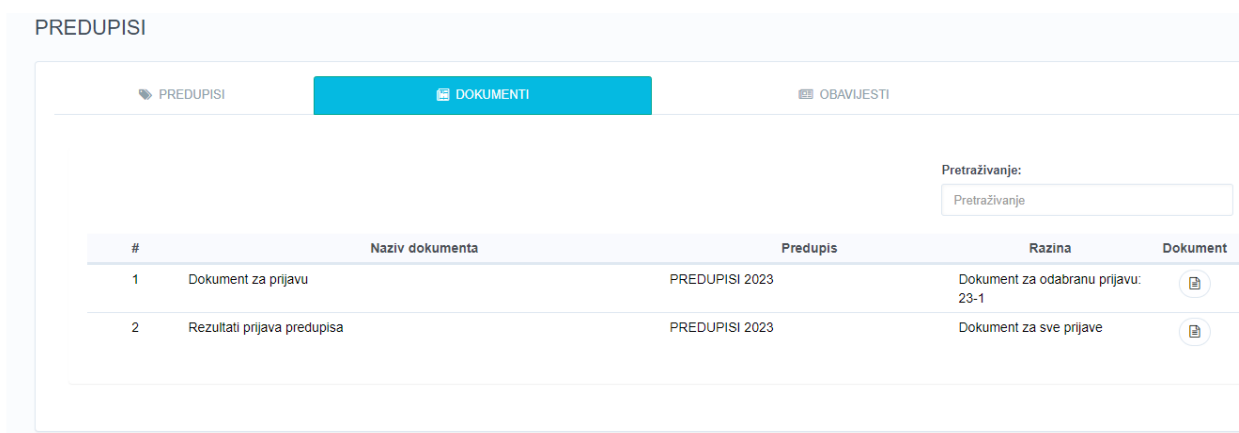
PREDUPISI

PREDUPISI | DOKUMENTI | OBAVIJESTI

Pretraživanje:

Pretraživanje

| # | Naziv dokumenta | Predupis | Razina | Dokument |
|---|---|---|---|---|
| 1 | Dokument za prijavu | PREDUPISI 2023 | Dokument za odabranu prijavu: 23-1 | |
| 2 | Rezultati prijava predupisa | PREDUPISI 2023 | Dokument za sve prijave | |